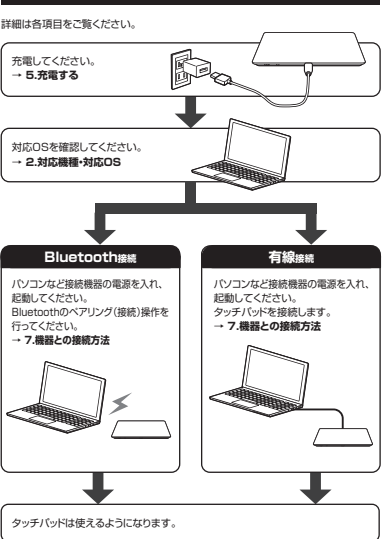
詳細は各項目をご覧ください。

充電してください。
→ 5.充電する

対応OSを確認してください。
→ 2.対応機種・対応OS

Bluetooth接続

パソコンなど接続機器の電源を入れ、起動してください。
Bluetoothのペアリング(接続)操作を行ってください。
→ 7.機器との接続方法

有線接続

パソコンなど接続機器の電源を入れ、起動してください。
タッチパッドを接続します。
→ 7.機器との接続方法

タッチパッドは使えるようになります。